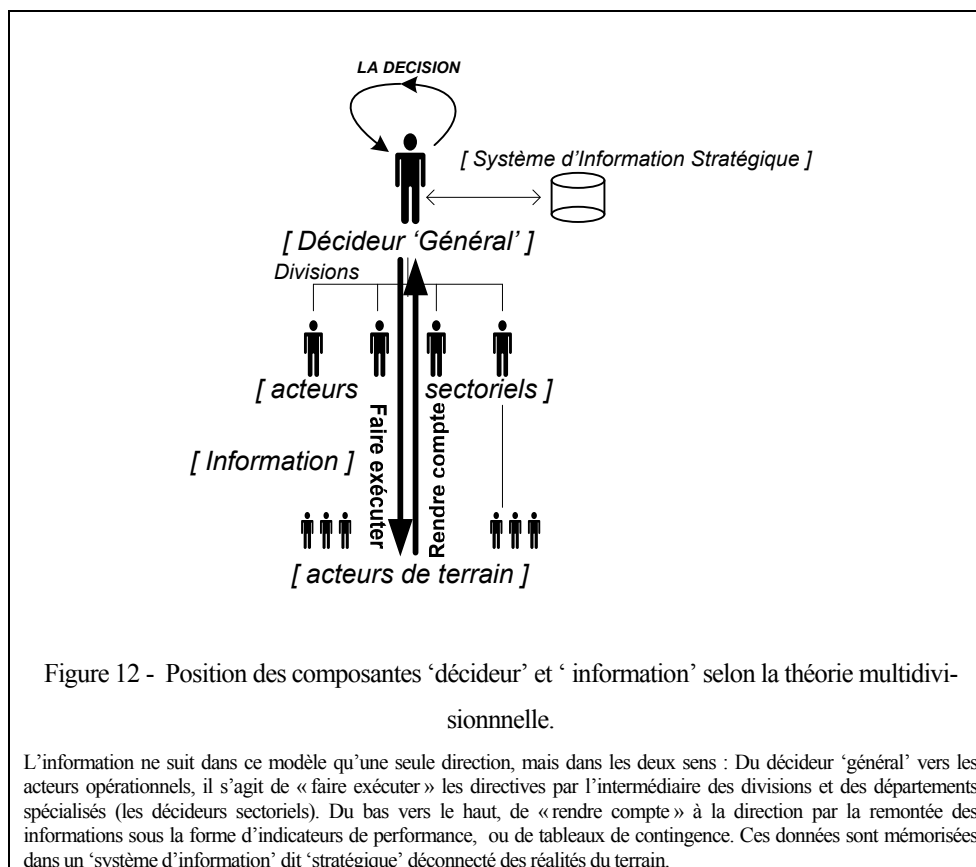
LA DECISION

[ Système d'Information Stratégique ]

[ Décideur 'Général' ]

Divisions

[ acteurs sectoriels ]

Faire exécuter

Rendre compte

[ Information ]

[ acteurs de terrain ]

Figure 12 - Position des composantes 'décideur' et ' information' selon la théorie multidivisionnnelle.

L'information ne suit dans ce modèle qu'une seule direction, mais dans les deux sens : Du décideur 'général' vers les acteurs opérationnels, il s'agit de « faire exécuter » les directives par l'intermédiaire des divisions et des départements spécialisés (les décideurs sectoriels). Du bas vers le haut, de « rendre compte » à la direction par la remontée des informations sous la forme d'indicateurs de performance, ou de tableaux de contingence. Ces données sont mémorisées dans un 'système d'information' dit 'stratégique' déconnecté des réalités du terrain.